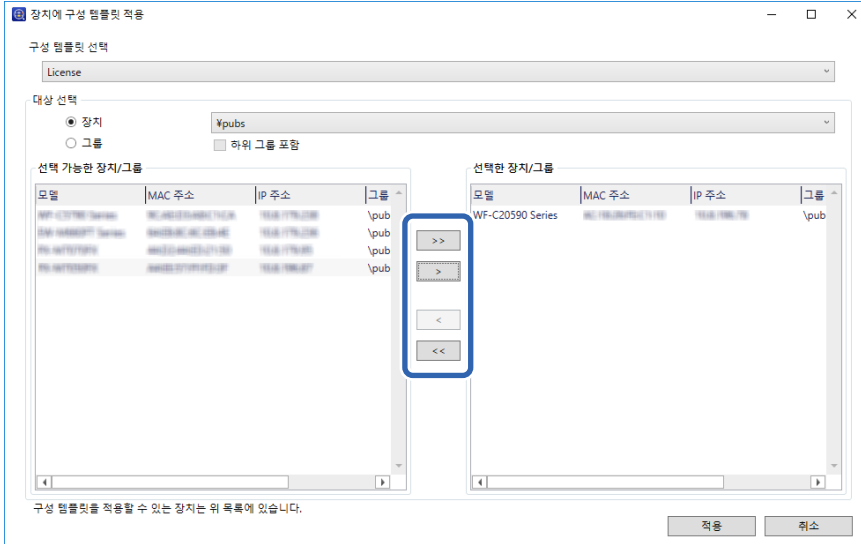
장치에 구성 템플릿 적용

구성 템플릿 선택

License

대상 선택

장치

그룹

¥pubs

하위 그룹 포함

선택 가능한 장치/그룹

| 모델 | MAC 주소 | IP 주소 | 그룹 |
|---|---|---|---|
| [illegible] | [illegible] | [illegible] | \pub |
| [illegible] | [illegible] | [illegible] | \pub |
| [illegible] | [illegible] | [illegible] | \pub |
| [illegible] | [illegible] | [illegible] | \pub |

>>

>

<

<<

선택한 장치/그룹

| 모델 | MAC 주소 | IP 주소 | 그룹 |
|---|---|---|---|
| WF-C20590 Series | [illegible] | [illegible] | \pub |

구성 템플릿을 적용할 수 있는 장치는 위 목록에 있습니다.

적용

취소